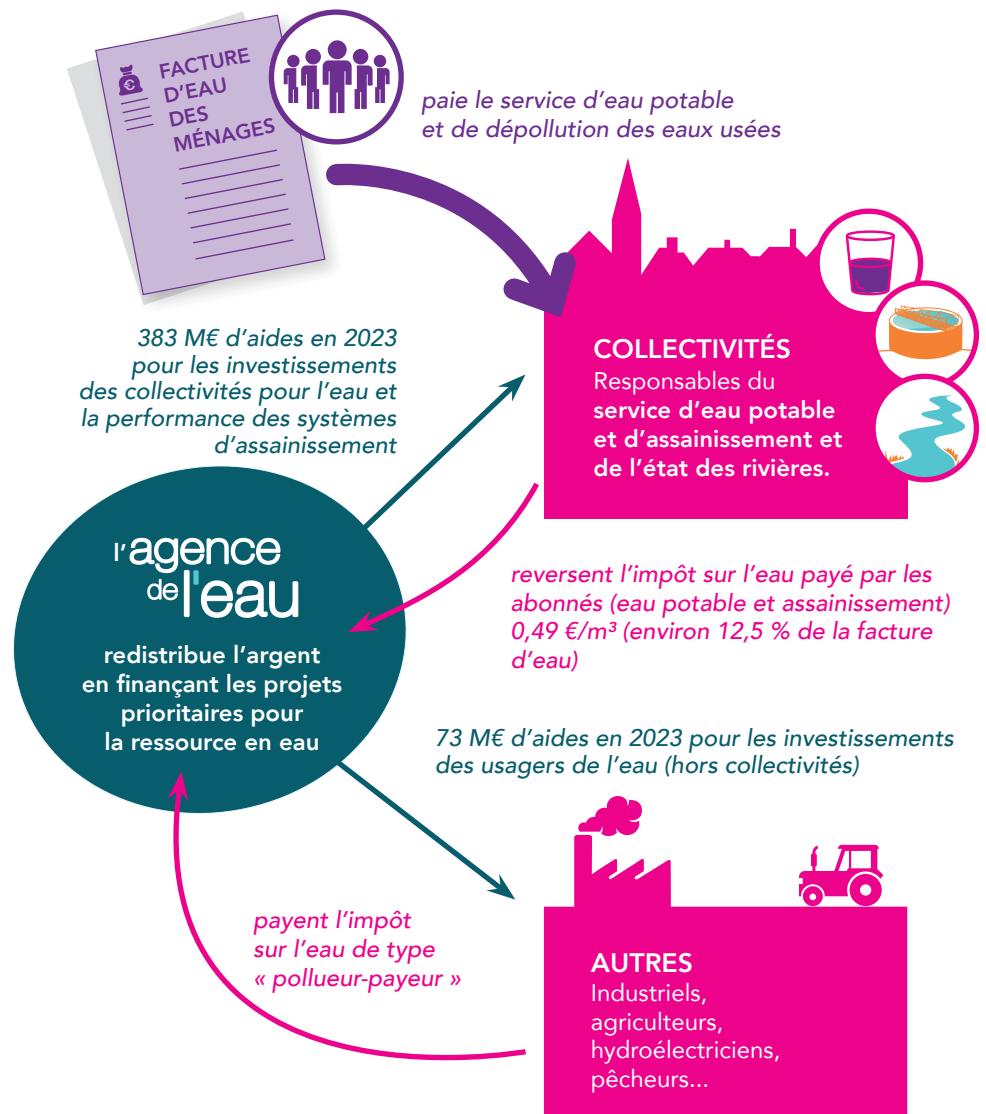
FACTURE D'EAU DES MÉNAGES

paie le service d'eau potable et de dépollution des eaux usées

383 M€ d'aides en 2023 pour les investissements des collectivités pour l'eau et la performance des systèmes d'assainissement

COLLECTIVITÉS
Responsables du service d'eau potable et d'assainissement et de l'état des rivières.

l'agence de l'eau

redistribue l'argent en finançant les projets prioritaires pour la ressource en eau

reversent l'impôt sur l'eau payé par les abonnés (eau potable et assainissement) 0,49 €/m³ (environ 12,5 % de la facture d'eau)

73 M€ d'aides en 2023 pour les investissements des usagers de l'eau (hors collectivités)

payent l'impôt sur l'eau de type « pollueur-payeur »

AUTRES
Industriels, agriculteurs, hydroélectriciens, pêcheurs...